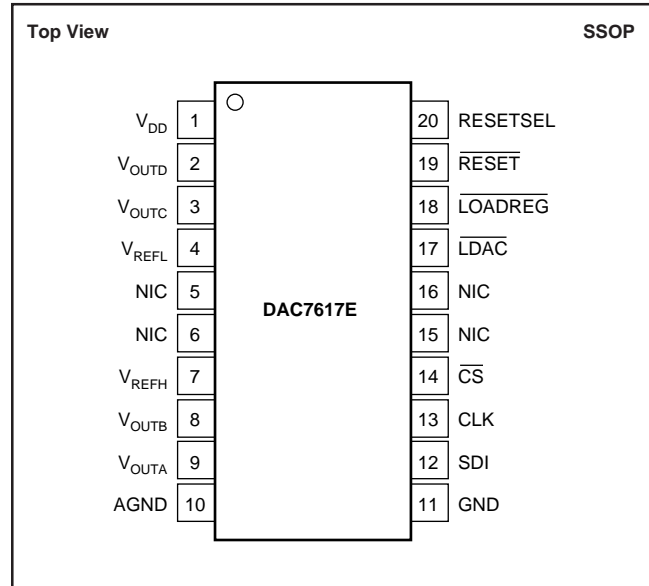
Top View

SSOP

$V_{DD}$ 1
$V_{OUTD}$ 2
$V_{OUTC}$ 3
$V_{REFL}$ 4
NIC 5
NIC 6
$V_{REFH}$ 7
$V_{OUTB}$ 8
$V_{OUTA}$ 9
AGND 10

DAC7617E

20 RESETSEL
19 $\overline{RESET}$
18 $\overline{LOADREG}$
17 $\overline{LDAC}$
16 NIC
15 NIC
14 $\overline{CS}$
13 CLK
12 SDI
11 GND